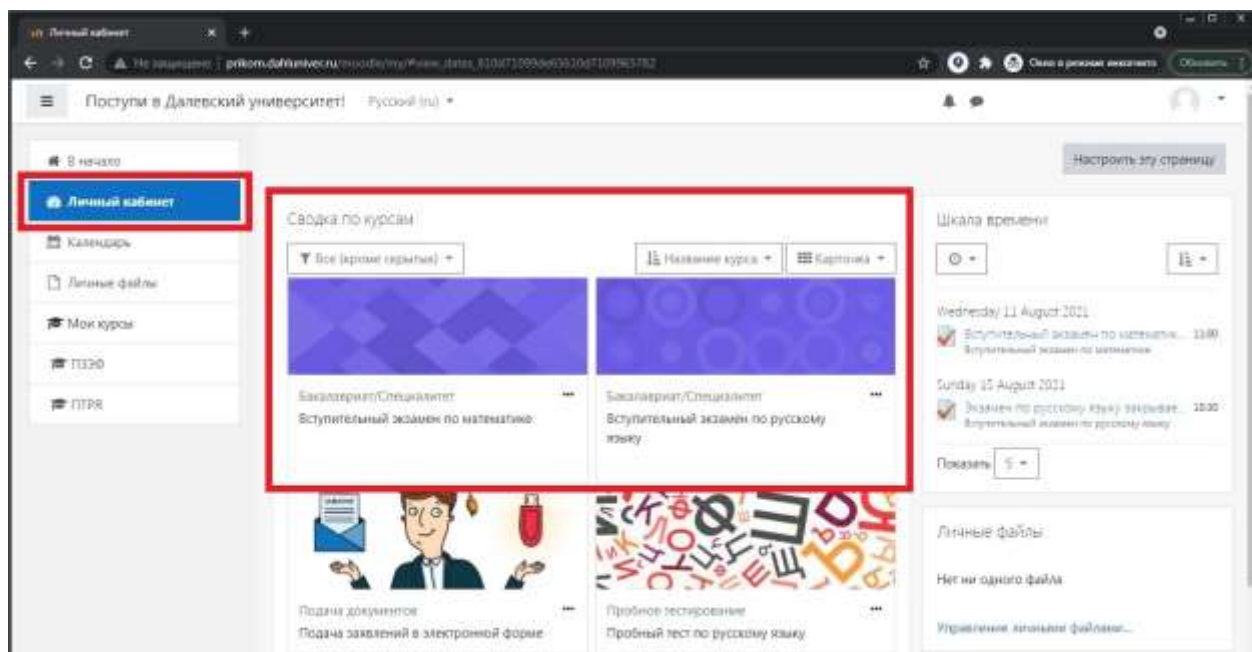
Личный кабинет
Не защищено | priem.dalunivec.ru/moodle/my/#view_dates_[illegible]
Окно в режиме инкогнито
Обновить

Поступи в Далевский университет!
Русский (ru)

В начало
Личный кабинет
Календарь
Личные файлы
Мои курсы
ПЭЭ
ПТРЯ

Настроить эту страницу

Сводка по курсам
Все (кроме скрытых)
Название курса
Карточка

Бакалавриат/Специалитет
Вступительный экзамен по математике

Бакалавриат/Специалитет
Вступительный экзамен по русскому языку

Подача документов
Подача заявлений в электронной форме

Пробное тестирование
Пробный тест по русскому языку

Шкала времени

Wednesday 11 August 2021
Вступительный экзамен по математик... 13:00
Вступительный экзамен по математике

Sunday 15 August 2021
Экзамен по русскому языку закрывае... 10:30
Вступительный экзамен по русскому языку

Показать 5

Личные файлы
Нет ни одного файла
Управление личными файлами...